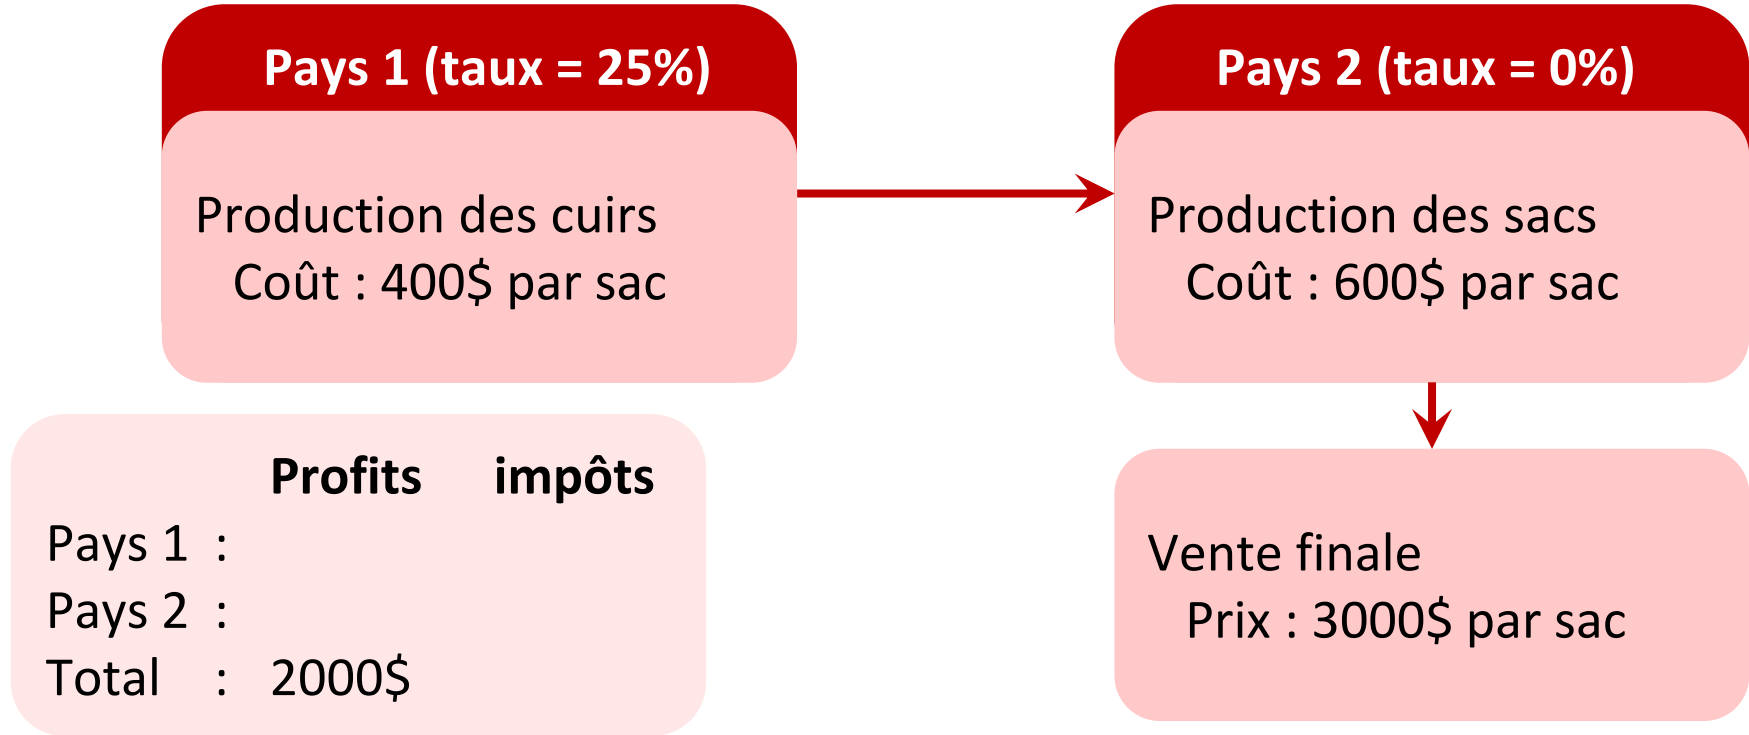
Pays 1 (taux = 25%)

Production des cuirs
Coût : 400$ par sac

Pays 2 (taux = 0%)

Production des sacs
Coût : 600$ par sac

| | Profits | impôts |
|---|---|---|
| Pays 1 : | | |
| Pays 2 : | | |
| Total : | 2000$ | |

Vente finale
Prix : 3000$ par sac